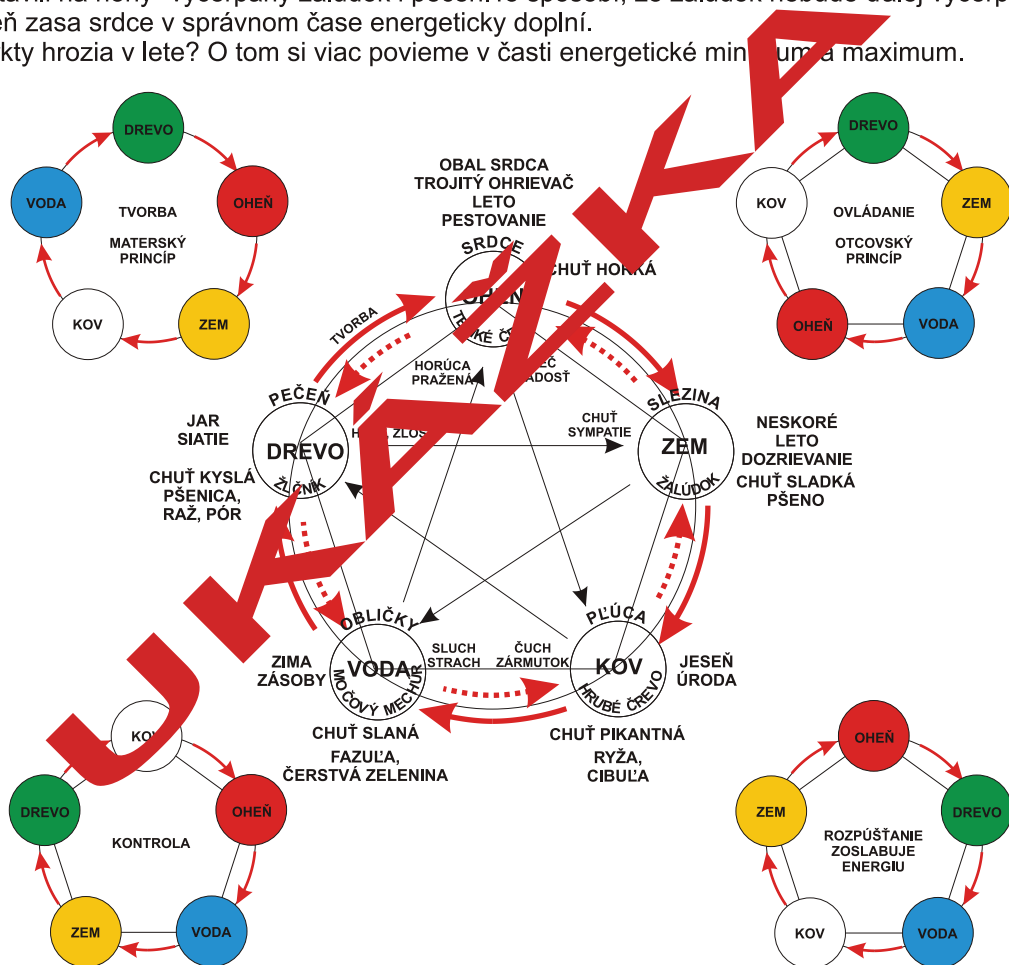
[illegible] zasa srdce v správnom čase energeticky doplní.
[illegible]kty hrozia v lete? O tom si viac povieme v časti energetické min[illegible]um a maximum.

DREVO
OHEŇ
ZEM
KOV
VODA
TVORBA
MATERSKÝ PRINCÍP

DREVO
ZEM
VODA
OHEŇ
KOV
OVLÁDANIE
OTCOVSKÝ PRINCÍP

OBAL SRDCA
TROJITÝ OHRIEVAČ
LETO
PESTOVANIE
SRDCE
OHEŇ
TENKÉ ČREVO
CHUŤ HORKÁ
TVORBA
HORÚCA
PRAŽENÁ
REČ
RADOSŤ

PEČEŇ
DREVO
ŽLČNÍK
JAR
SIATIE
CHUŤ KYSLÁ
PŠENICA,
RAŽ, PÓR
ZLOSŤ

CHUŤ
SYMPATIE
SLEZINA
ZEM
ŽALÚDOK
NESKORÉ
LETO
DOZRIEVANIE
CHUŤ SLADKÁ
PŠENO

OBLIČKY
VODA
MOČOVÝ MECHÚR
ZIMA
ZÁSOBY
SLUCH
STRACH
CHUŤ SLANÁ
FAZUĽA,
ČERSTVÁ ZELENINA

PĽÚCA
KOV
HRUBÉ ČREVO
ČUCH
ZÁRMUTOK
JESEŇ
ÚRODA
CHUŤ PIKANTNÁ
RYŽA,
CIBUĽA

KOV
DREVO
OHEŇ
ZEM
VODA
KONTROLA

OHEŇ
ZEM
DREVO
KOV
VODA
ROZPÚŠŤANIE
ZOSLABUJE
ENERGIU

UKÁŽKA